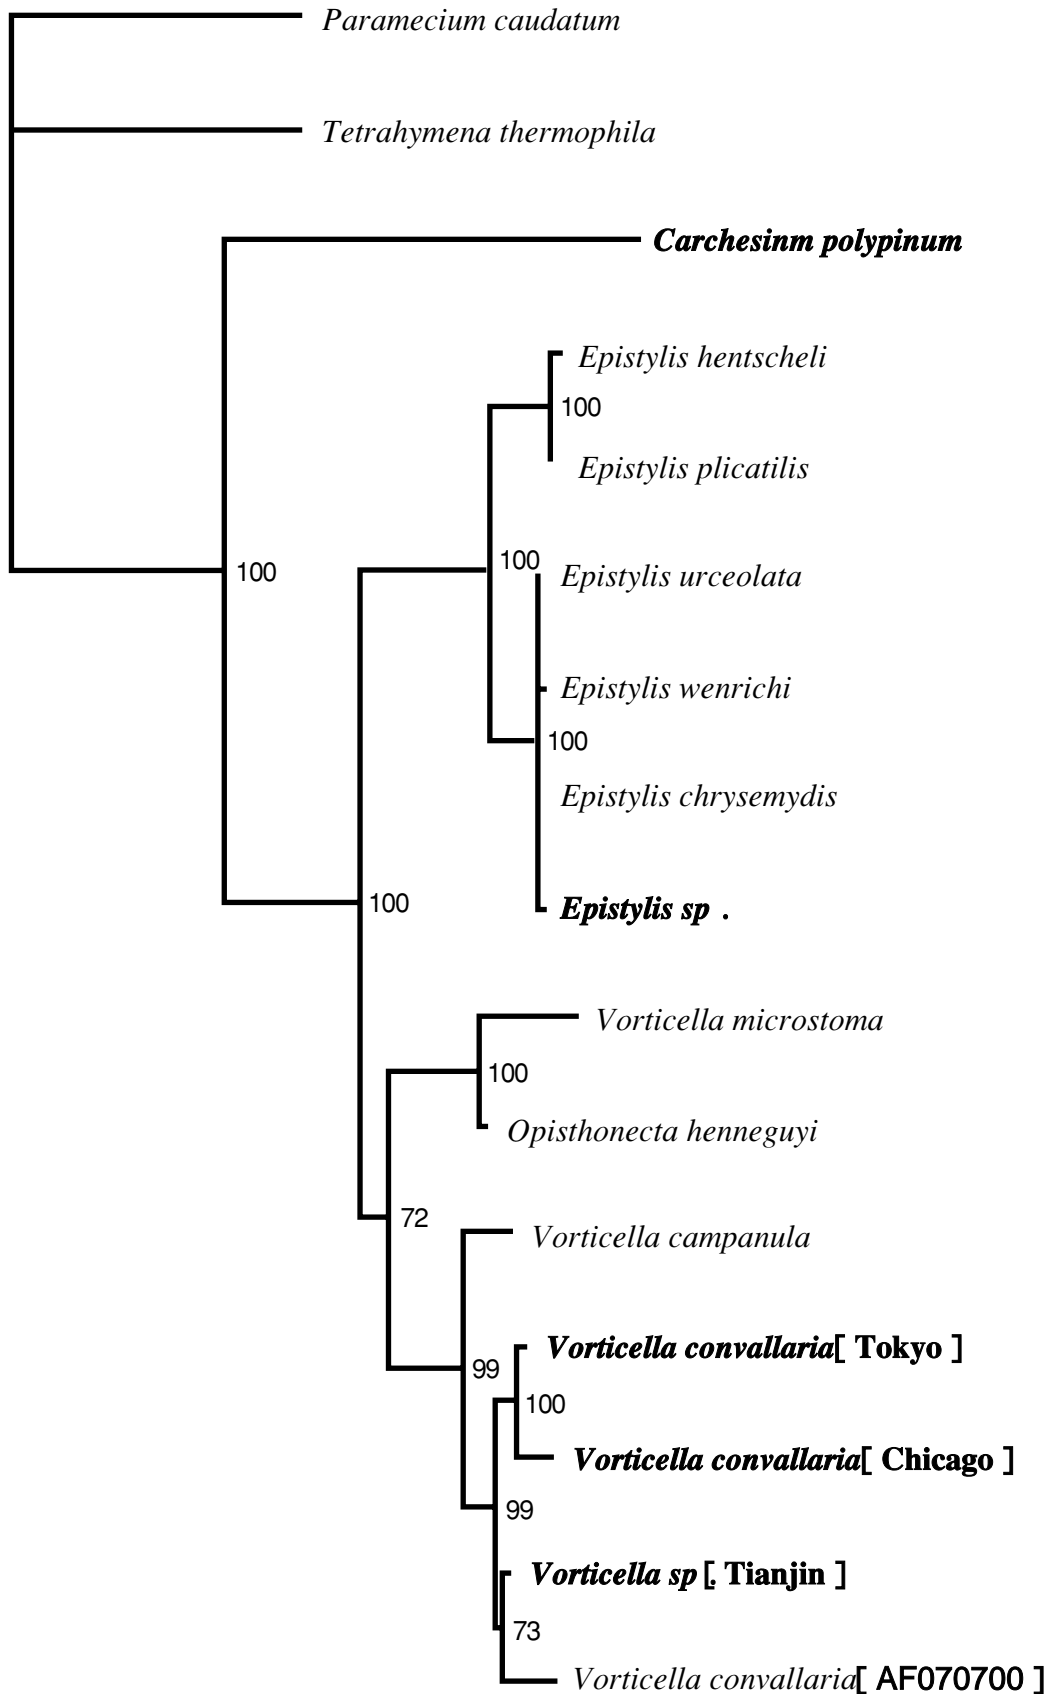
Paramecium caudatum

Tetrahymena thermophila

Carchesinm polypinum

Epistylis hentscheli

100

Epistylis plicatilis

100

100

Epistylis urceolata

Epistylis wenrichi

100

Epistylis chrysemydis

100

Epistylis sp .

Vorticella microstoma

100

Opisthonecta henneguyi

72

Vorticella campanula

99

Vorticella convallaria[ Tokyo ]

100

Vorticella convallaria[ Chicago ]

99

Vorticella sp [. Tianjin ]

73

Vorticella convallaria[ AF070700 ]